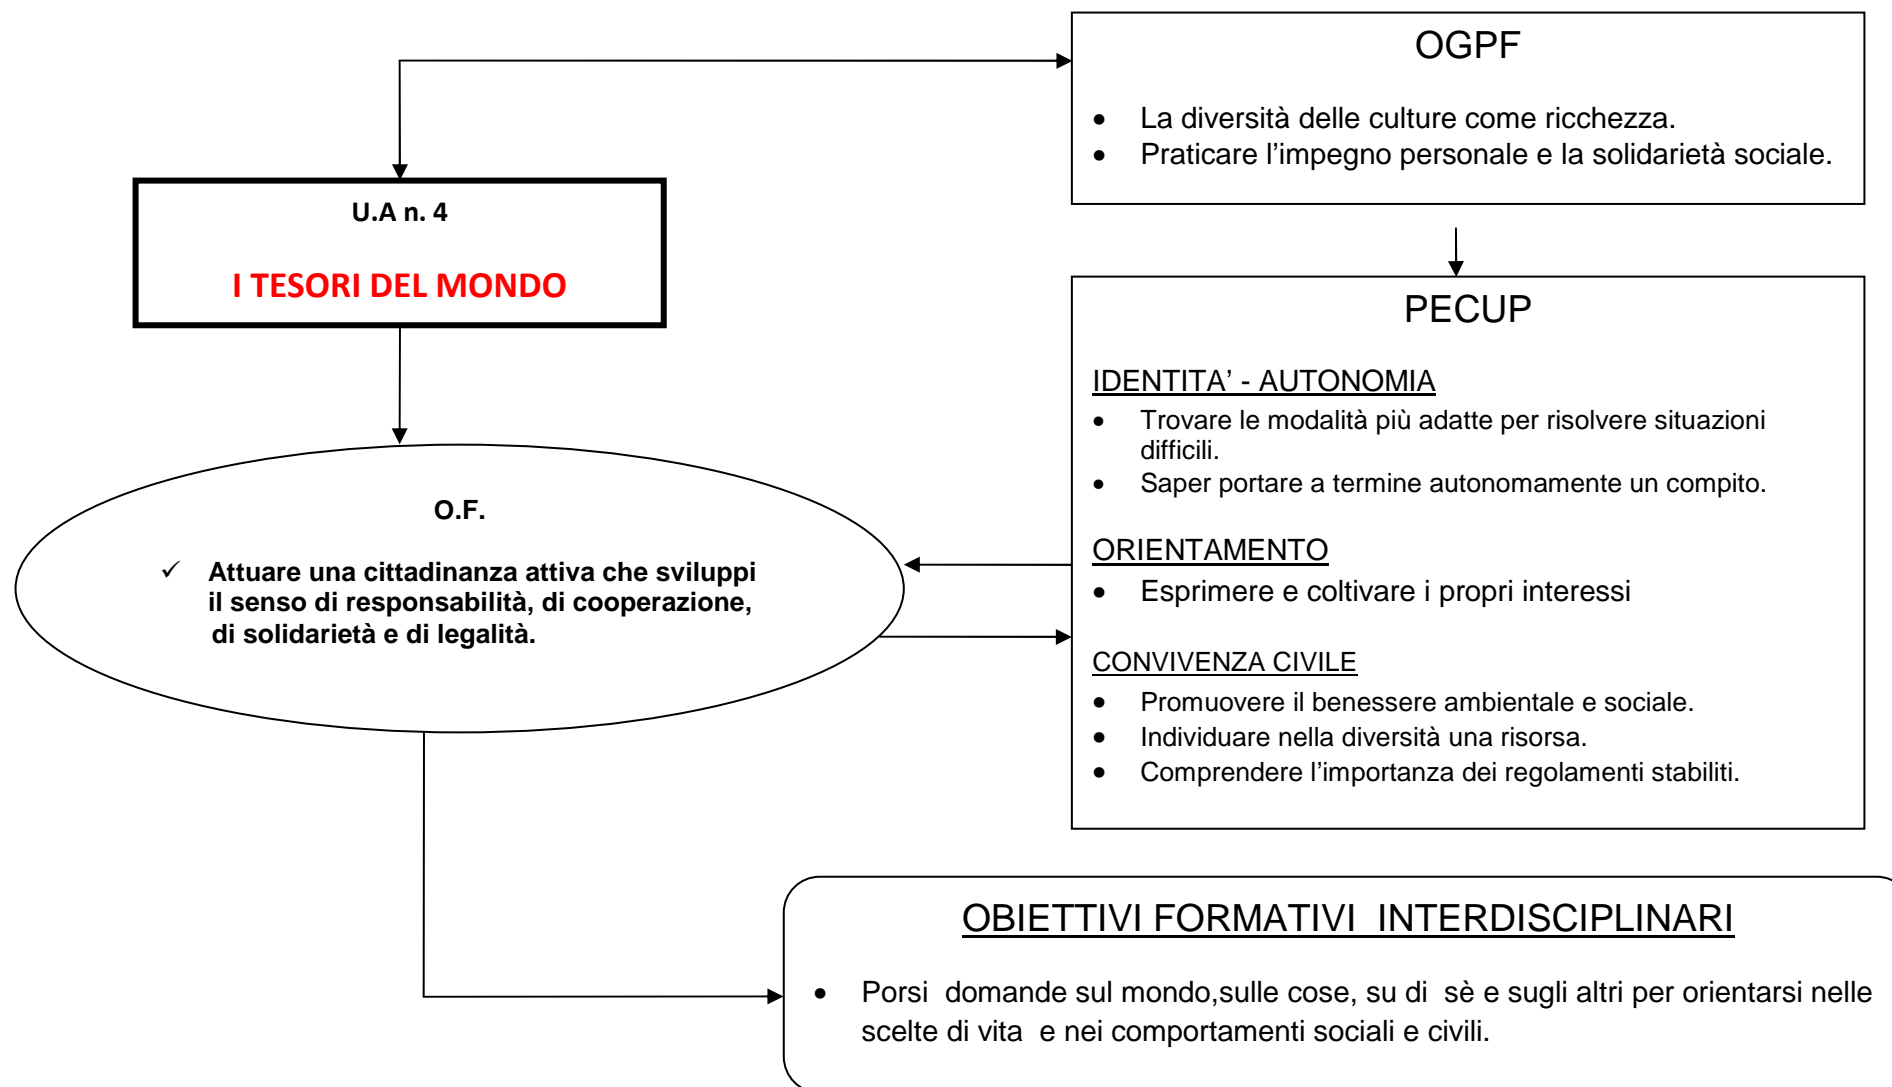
OGPF

- La diversità delle culture come ricchezza.
- Praticare l’impegno personale e la solidarietà sociale.

U.A n. 4

I TESORI DEL MONDO

PECUP

IDENTITA’ - AUTONOMIA
- Trovare le modalità più adatte per risolvere situazioni difficili.
- Saper portare a termine autonomamente un compito.

ORIENTAMENTO
- Esprimere e coltivare i propri interessi

CONVIVENZA CIVILE
- Promuovere il benessere ambientale e sociale.
- Individuare nella diversità una risorsa.
- Comprendere l’importanza dei regolamenti stabiliti.

O.F.

✓ Attuare una cittadinanza attiva che sviluppi il senso di responsabilità, di cooperazione, di solidarietà e di legalità.

OBIETTIVI FORMATIVI INTERDISCIPLINARI

- Porsi domande sul mondo,sulle cose, su di sè e sugli altri per orientarsi nelle scelte di vita e nei comportamenti sociali e civili.